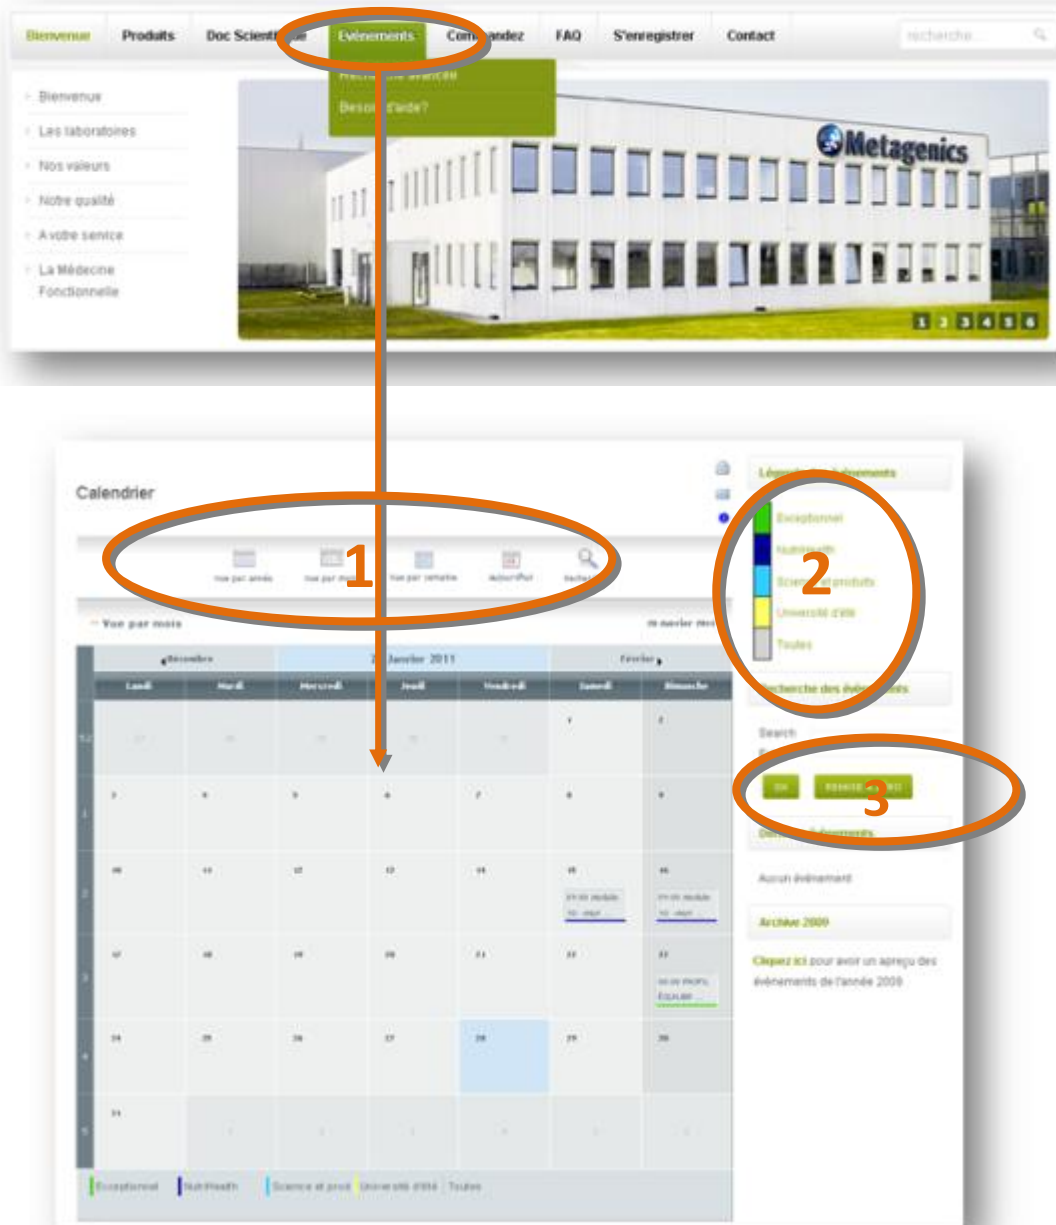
Bienvenue Produits Doc Scienti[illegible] Événements Com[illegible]andez FAQ S'enregistrer Contact recherche

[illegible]
Besoin d'aide?

Bienvenue
Les laboratoires
Nos valeurs
Notre qualité
A votre service
La Médecine Fonctionnelle

Metagenics

1 2 3 4 5 6

Calendrier

1

Vue par année Vue par mois Vue par semaine Aujourd'hui Rechercher

Vue par mois

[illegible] Janvier 2011

Décembre Janvier 2011 Février

| | Lundi | Mardi | Mercredi | Jeudi | Vendredi | Samedi | Dimanche |
|---|---|---|---|---|---|---|---|
| 52 | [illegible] | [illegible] | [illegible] | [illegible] | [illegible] | 1 | 2 |
| 1 | 3 | 4 | 5 | 6 | 7 | 8 | 9 |
| 2 | 10 | 11 | 12 | 13 | 14 | 15 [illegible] | 16 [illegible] |
| 3 | 17 | 18 | 19 | 20 | 21 | 22 | 23 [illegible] |
| 4 | 24 | 25 | 26 | 27 | 28 | 29 | 30 |
| 5 | 31 | | | | | | |

Exceptionnel NutriHealth Science et prod Université d'été Toutes

Légende des événements
2
Exceptionnel
NutriHealth
Science et produits
Université d'été
Toutes

Recherche des événements
Search
3
OK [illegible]

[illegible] événements
Aucun événement

Archive 2009
Cliquez ici pour avoir un aperçu des événements de l'année 2009